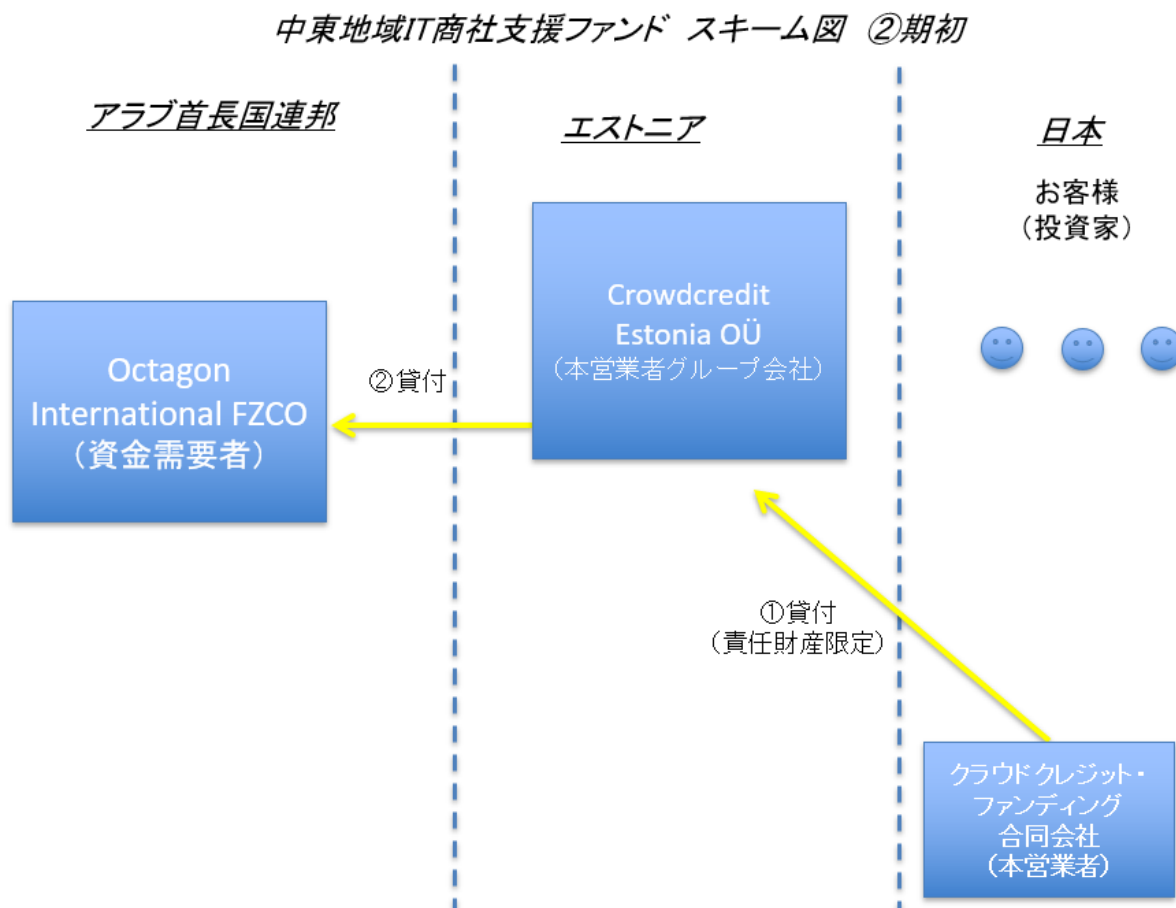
中東地域IT商社支援ファンド スキーム図 ②期初

アラブ首長国連邦

エストニア

日本

お客様
（投資家）

Crowdcredit Estonia OÜ
（本営業者グループ会社）

Octagon International FZCO
（資金需要者）

②貸付

①貸付
（責任財産限定）

クラウドクレジット・ファンディング合同会社
（本営業者）